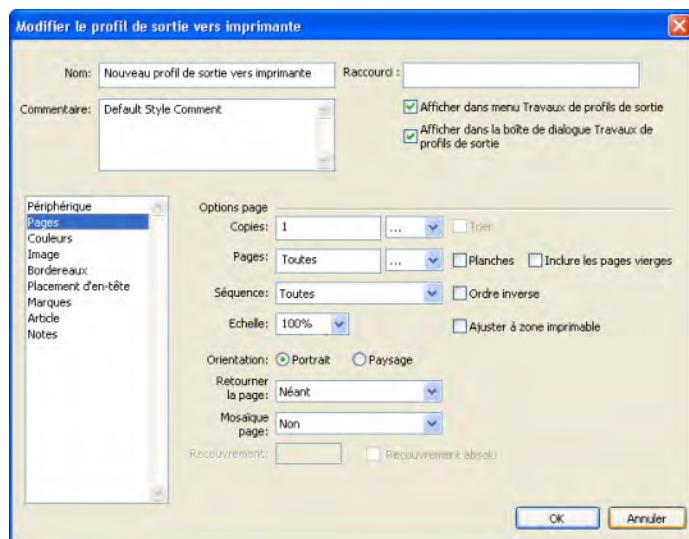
Modifier le profil de sortie vers imprimante

Nom: Nouveau profil de sortie vers imprimante

Raccourci :

Commentaire: Default Style Comment

Afficher dans menu Travaux de profils de sortie

Afficher dans la boîte de dialogue Travaux de profils de sortie

Périphérique
Pages
Couleurs
Image
Bordereaux
Placement d'en-tête
Marques
Article
Notes

Options page

Copies: 1 ... Trier

Pages: Toutes ... Planches Inclure les pages vierges

Séquence: Toutes Ordre inverse

Echelle: 100% Ajuster à zone imprimable

Orientation: Portrait Paysage

Retourner la page: Néant

Mosaïque page: Non

Recouvrement: Recouvrement absolu

OK Annuler